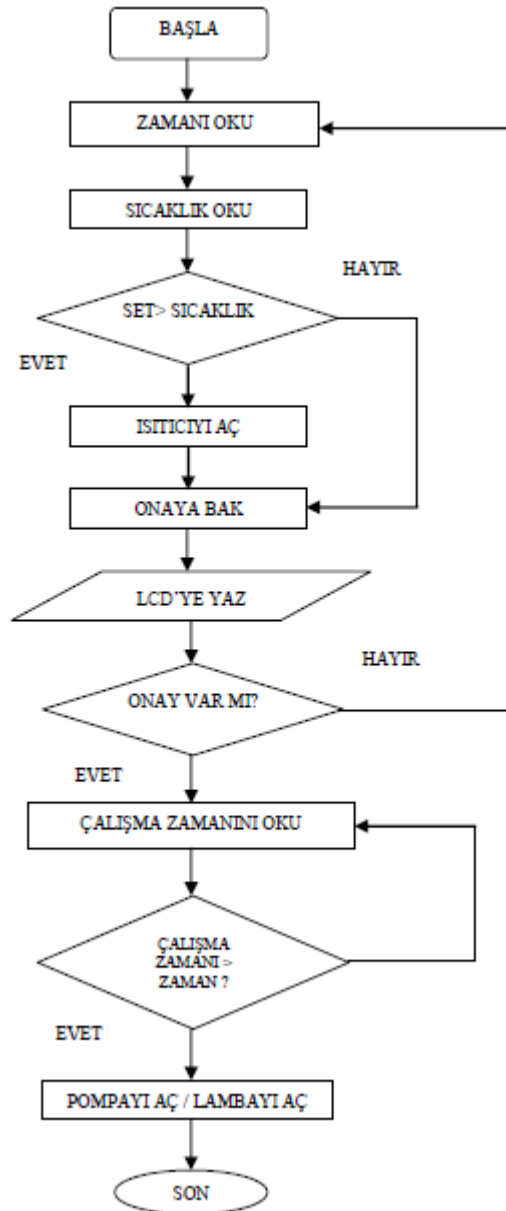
BAŞLA

ZAMANI OKU

SICAKLIK OKU

HAYIR

SET> SICAKLIK

EVET

ISITICIYI AÇ

ONAYA BAK

LCD'YE YAZ

HAYIR

ONAY VAR MI?

EVET

ÇALIŞMA ZAMANINI OKU

ÇALIŞMA ZAMANI > ZAMAN ?

EVET

POMPAYI AÇ / LAMBAYI AÇ

SON